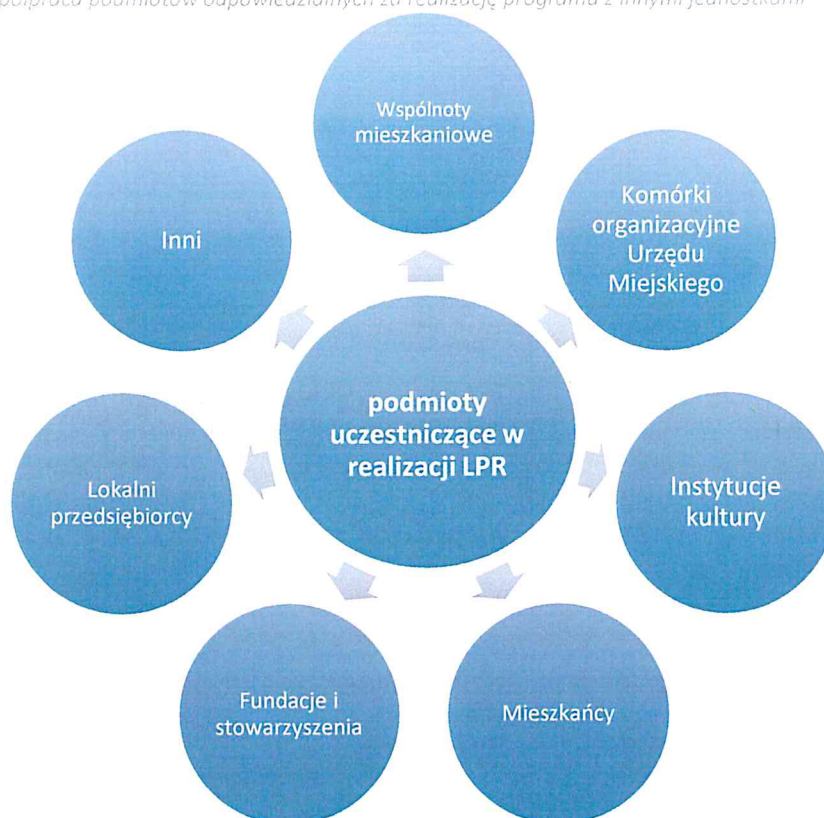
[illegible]ółpraca podmiotów odpowiedzialnych za realizację programu z innymi jednostkami

Wspólnoty mieszkaniowe

Komórki organizacyjne Urzędu Miejskiego

Instytucje kultury

Mieszkańcy

Fundacje i stowarzyszenia

Lokalni przedsiębiorcy

Inni

podmioty uczestniczące w realizacji LPR